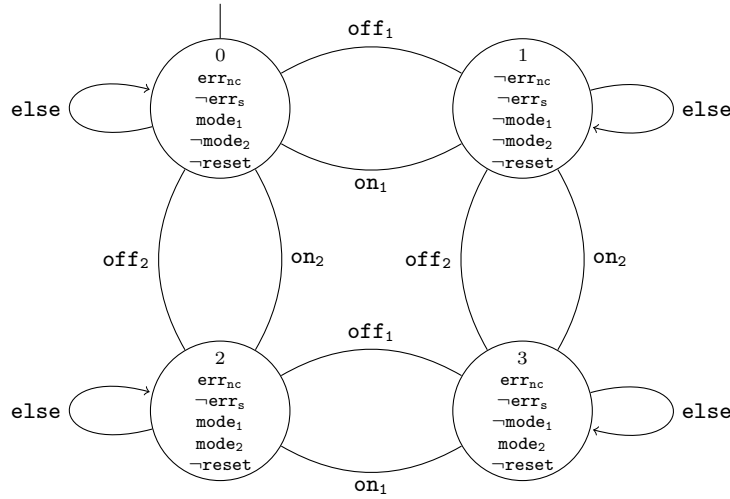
$\mathtt{off}_1$

0
$\mathtt{err}_{nc}$
$\neg\mathtt{err}_s$
$\mathtt{mode}_1$
$\neg\mathtt{mode}_2$
$\neg\mathtt{reset}$

else

1
$\neg\mathtt{err}_{nc}$
$\neg\mathtt{err}_s$
$\neg\mathtt{mode}_1$
$\neg\mathtt{mode}_2$
$\neg\mathtt{reset}$

else

$\mathtt{on}_1$

$\mathtt{off}_2$

$\mathtt{on}_2$

$\mathtt{off}_2$

$\mathtt{on}_2$

$\mathtt{off}_1$

2
$\mathtt{err}_{nc}$
$\neg\mathtt{err}_s$
$\mathtt{mode}_1$
$\mathtt{mode}_2$
$\neg\mathtt{reset}$

else

3
$\mathtt{err}_{nc}$
$\neg\mathtt{err}_s$
$\neg\mathtt{mode}_1$
$\mathtt{mode}_2$
$\neg\mathtt{reset}$

else

$\mathtt{on}_1$